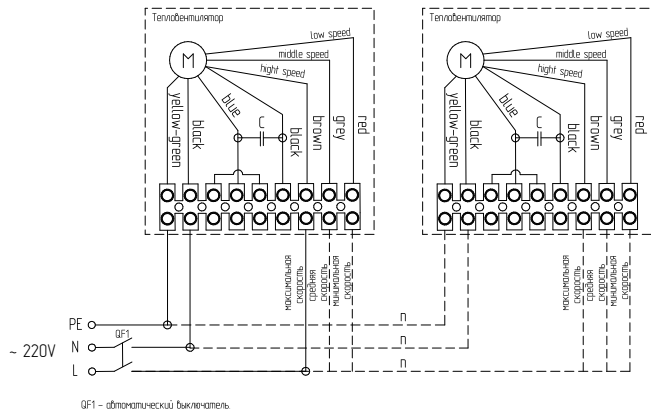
Тепловентилятор

low speed
middle speed
hight speed

M

yellow-green
black
blue
C
black
brown
grey
red

Тепловентилятор

low speed
middle speed
hight speed

M

yellow-green
black
blue
C
black
brown
grey
red

максимальная скорость
средняя скорость
минимальная скорость

максимальная скорость
средняя скорость
минимальная скорость

PE
N
L
QF1
~ 220V

n
n
n

QF1 – автоматический выключатель.